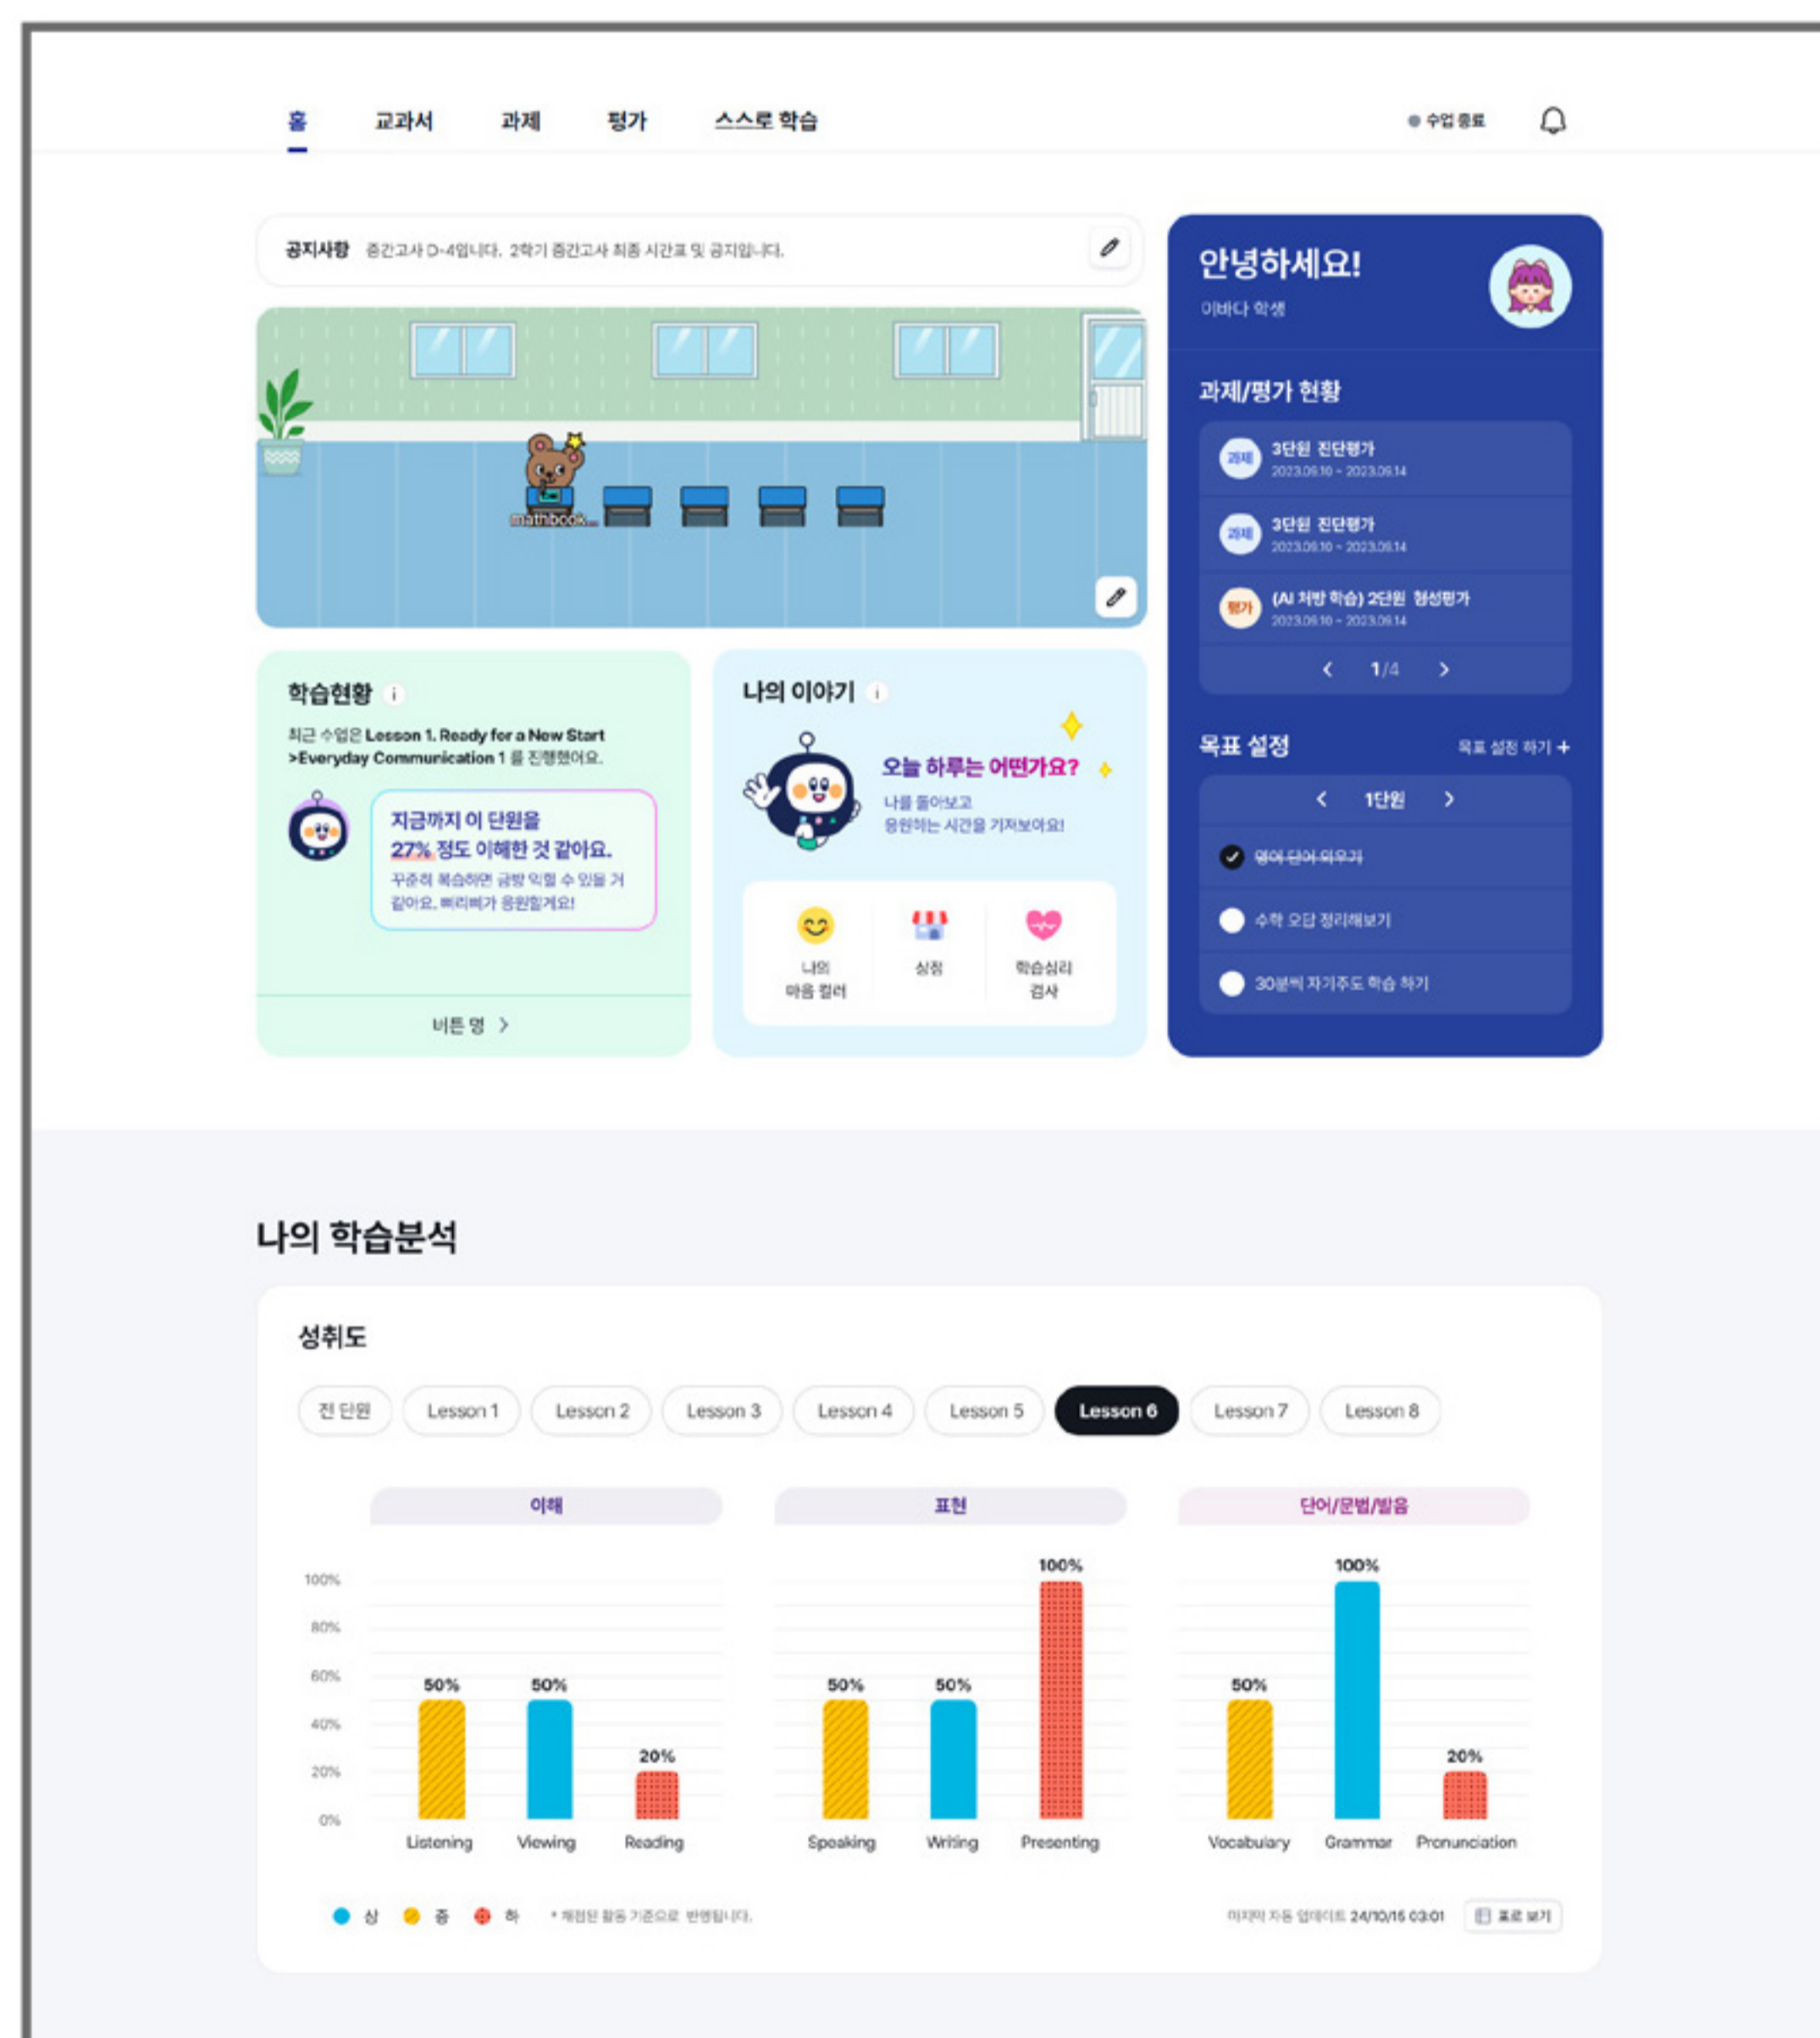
홈 교과서 과제 평가 스스로 학습

수업 종료

공지사항 중간고사 D-4입니다. 2학기 중간고사 최종 시간표 및 공지입니다.

mathbook...

학습현황

최근 수업은 Lesson 1. Ready for a New Start >Everyday Communication 1 를 진행했어요.

지금까지 이 단원을 27% 정도 이해한 것 같아요.

꾸준히 복습하면 금방 익힐 수 있을 거 같아요. 빠리빠가 응원할게요!

버튼 명 >

나의 이야기

오늘 하루는 어떤가요?

나를 돌아보고 응원하는 시간을 가져보아요!

나의 마음 컬러

상점

학습심리 검사

안녕하세요!

이바다 학생

과제/평가 현황

과제 3단원 진단평가 2023.09.10 ~ 2023.09.14

과제 3단원 진단평가 2023.09.10 ~ 2023.09.14

평가 (AI 처방 학습) 2단원 형성평가 2023.09.10 ~ 2023.09.14

< 1/4 >

목표 설정

목표 설정 하기 +

< 1단원 >

영어 단어 외우기

수학 오답 정리해보기

30분씩 자기주도 학습 하기

나의 학습분석

성취도

전 단원 Lesson 1 Lesson 2 Lesson 3 Lesson 4 Lesson 5 Lesson 6 Lesson 7 Lesson 8

이해 표현 단어/문법/발음

100%
80%
60%
40%
20%
0%

| | 이해 | | | 표현 | | | 단어/문법/발음 | |
|---|---|---|---|---|---|---|---|---|
| Listening | Viewing | Reading | Speaking | Writing | Presenting | Vocabulary | Grammar | Pronunciation |
| 50% | 50% | 20% | 50% | 50% | 100% | 50% | 100% | 20% |

상 중 하 * 채점된 활동 기준으로 반영됩니다.

마지막 자동 업데이트 24/10/15 03:01 표로 보기